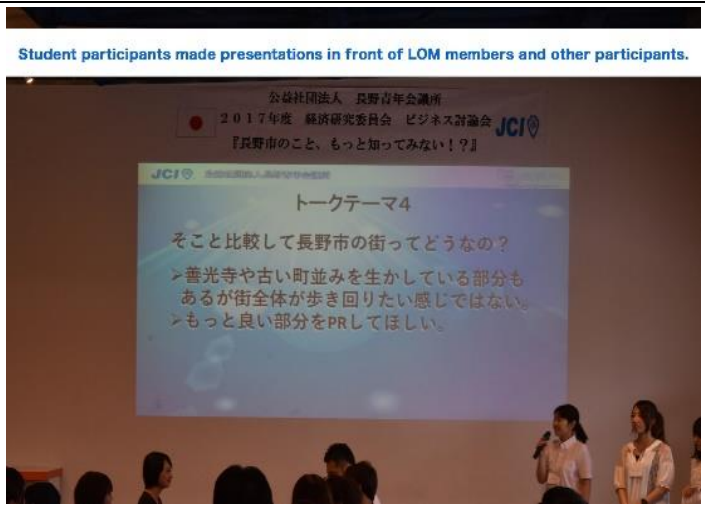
Student participants made presentations in front of LOM members and other participants.

公益社団法人 長野青年会議所
2017年度 経済研究委員会 ビジネス討論会
『長野市のこと、もっと知ってみない！？』
JCI

JCI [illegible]

トークテーマ4

そこと比較して長野市の街ってどうなの？

>善光寺や古い町並みを生かしている部分もあるが街全体が歩き回りたい感じではない。
>もっと良い部分をPRしてほしい。